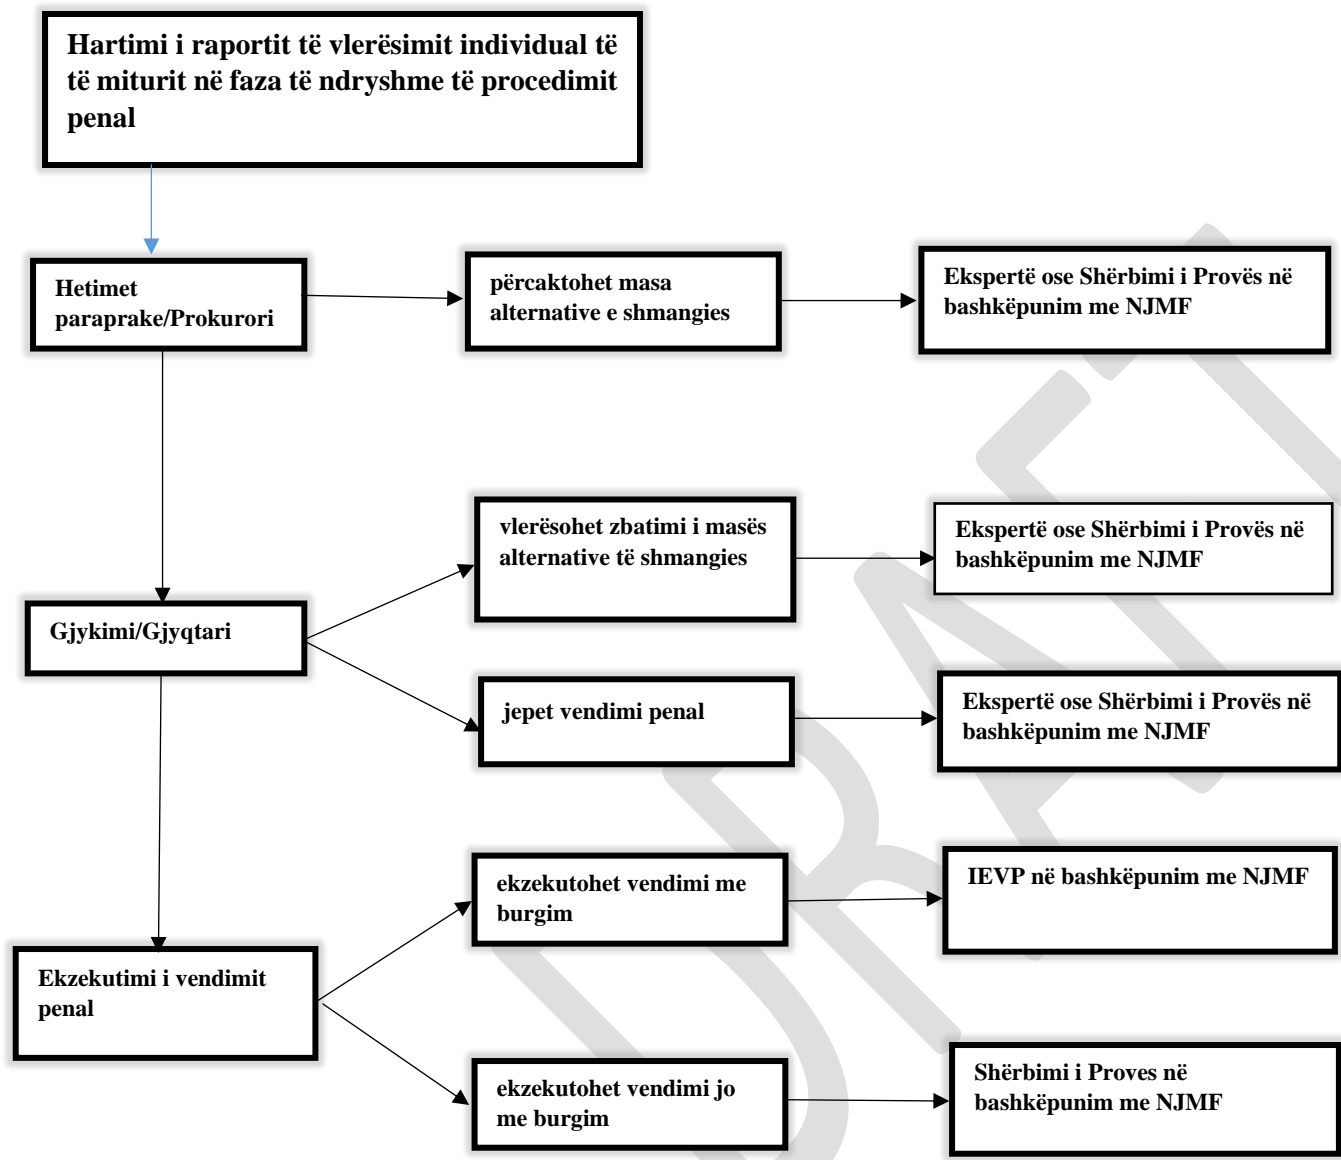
Hartimi i raportit të vlerësimit individual të të miturit në faza të ndryshme të procedimit penal

Hetimet paraprake/Prokurori

përcaktohet masa alternative e shmangies

Ekspertë ose Shërbimi i Provës në bashkëpunim me NJMF

vlerësohet zbatimi i masës alternative të shmangies

Ekspertë ose Shërbimi i Provës në bashkëpunim me NJMF

Gjykimi/Gjyqtari

jepet vendimi penal

Ekspertë ose Shërbimi i Provës në bashkëpunim me NJMF

ekzekutohet vendimi me burgim

IEVP në bashkëpunim me NJMF

Ekzekutimi i vendimit penal

ekzekutohet vendimi jo me burgim

Shërbimi i Proves në bashkëpunim me NJMF

DRAFT